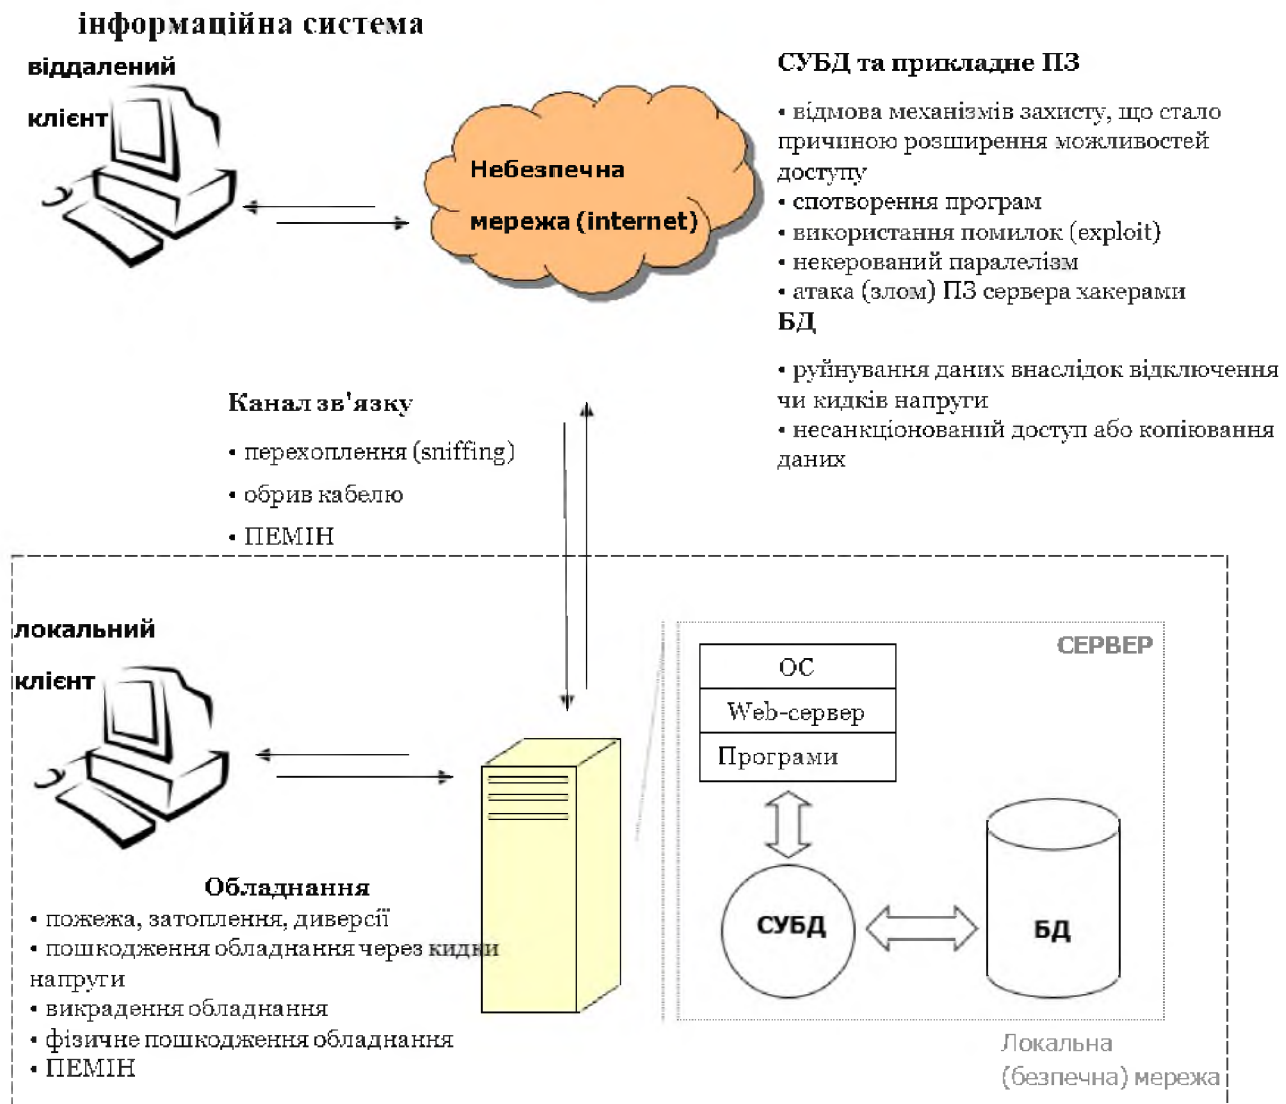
інформаційна система

віддалений клієнт

Небезпечна мережа (internet)

СУБД та прикладне ПЗ

• відмова механізмів захисту, що стало причиною розширення можливостей доступу
• спотворення програм
• використання помилок (exploit)
• некерований паралелізм
• атака (злом) ПЗ сервера хакерами

БД

• руйнування даних внаслідок відключення чи кидків напруги
• несанкціонований доступ або копіювання даних

Канал зв'язку

• перехоплення (sniffing)
• обрив кабелю
• ПЕМІН

локальний клієнт

СЕРВЕР

| ОС |
|---|
| Web-сервер |
| Програми |

СУБД

БД

Обладнання

• пожежа, затоплення, диверсії
• пошкодження обладнання через кидки напруги
• викрадення обладнання
• фізичне пошкодження обладнання
• ПЕМІН

Локальна (безпечна) мережа